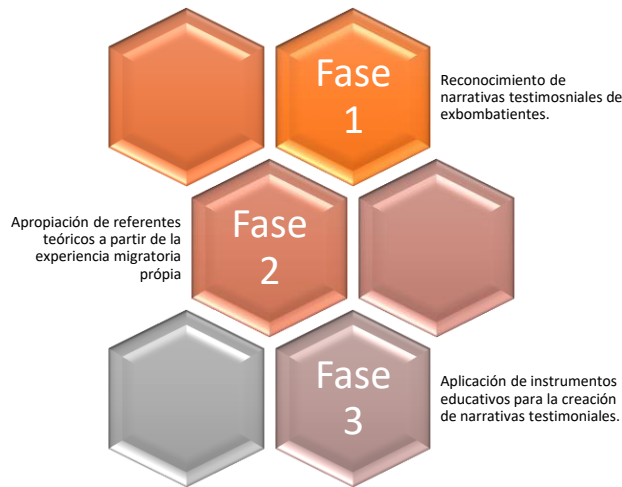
Fase 1

Reconocimiento de narrativas testimosniales de exbombatientes.

Apropiación de referentes teóricos a partir de la experiencia migratoria própia

Fase 2

Fase 3

Aplicación de instrumentos educativos para la creación de narrativas testimoniales.